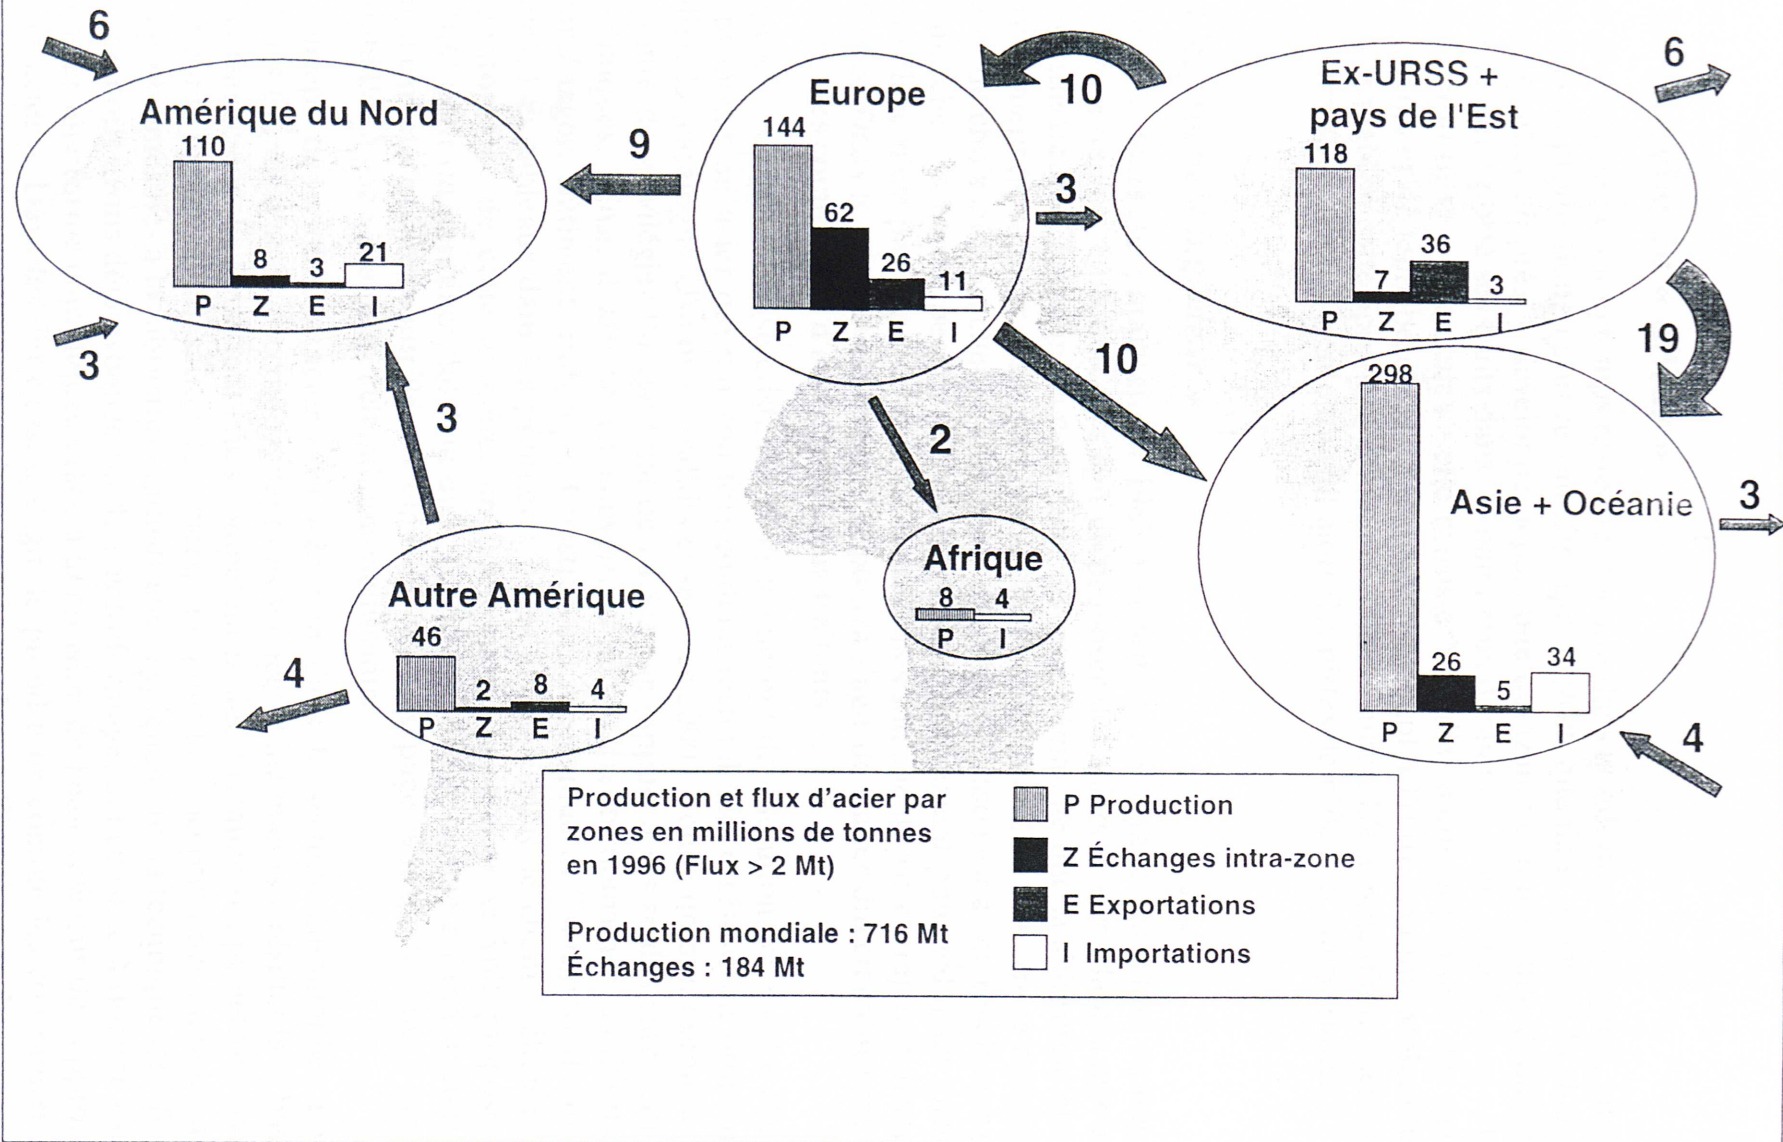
6

Amérique du Nord

110

8

3

21

P Z E I

3

9

Europe

144

62

26

11

P Z E I

10

Ex-URSS + pays de l'Est

6

118

7

36

3

P Z E I

3

19

10

298

Asie + Océanie

3

26

5

34

P Z E I

4

2

Afrique

8 4

P I

3

Autre Amérique

46

2

8

4

P Z E I

4

Production et flux d'acier par zones en millions de tonnes en 1996 (Flux > 2 Mt)

Production mondiale : 716 Mt
Échanges : 184 Mt

P Production
Z Échanges intra-zone
E Exportations
I Importations